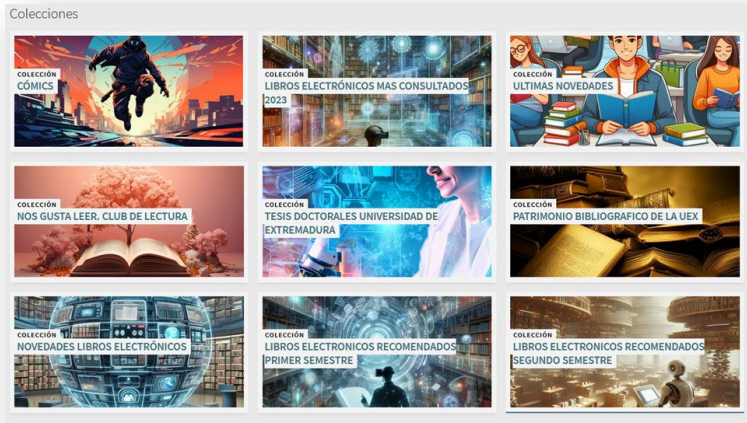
Colecciones

COLECCIÓN
CÓMICS

COLECCIÓN
LIBROS ELECTRÓNICOS MAS CONSULTADOS 2023

COLECCIÓN
ULTIMAS NOVEDADES

COLECCIÓN
NOS GUSTA LEER. CLUB DE LECTURA

COLECCIÓN
TESIS DOCTORALES UNIVERSIDAD DE EXTREMADURA

COLECCIÓN
PATRIMONIO BIBLIOGRAFICO DE LA UEX

COLECCIÓN
NOVEDADES LIBROS ELECTRÓNICOS

COLECCIÓN
LIBROS ELECTRONICOS RECOMENDADOS PRIMER SEMESTRE

COLECCIÓN
LIBROS ELECTRONICOS RECOMENDADOS SEGUNDO SEMESTRE